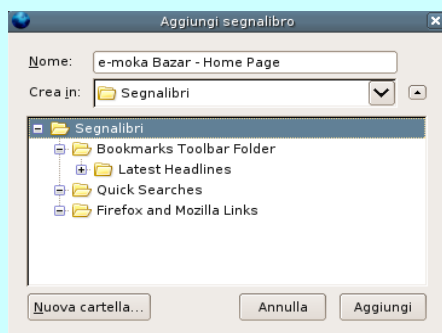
Aggiungi segnalibro

Nome: e-moka Bazar - Home Page

Crea in: Segnalibri

Segnalibri
Bookmarks Toolbar Folder
Latest Headlines
Quick Searches
Firefox and Mozilla Links

Nuova cartella... Annulla Aggiungi